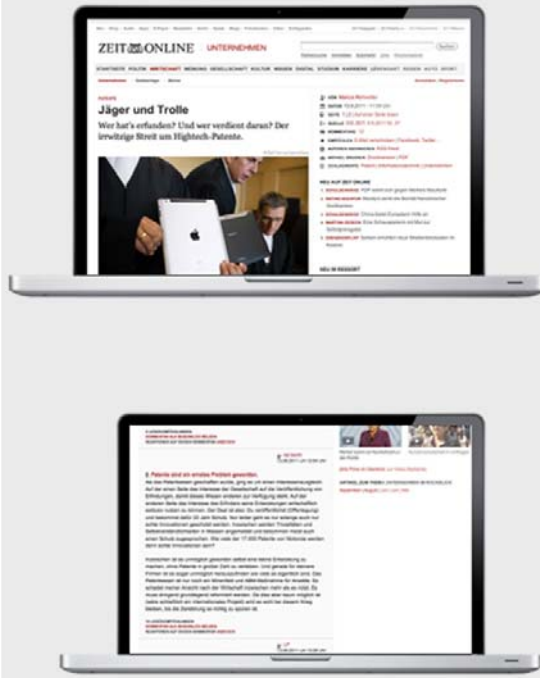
ZEIT ONLINE UNTERNEHMEN

PATENTE

Jäger und Trolle

Wer hat's erfunden? Und wer verdient daran? Der irrwitzige Streit um Hightech-Patente.

NEU AUF ZEIT ONLINE

NEU IM RESSORT

2. Patente sind ein ernstes Problem geworden.

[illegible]